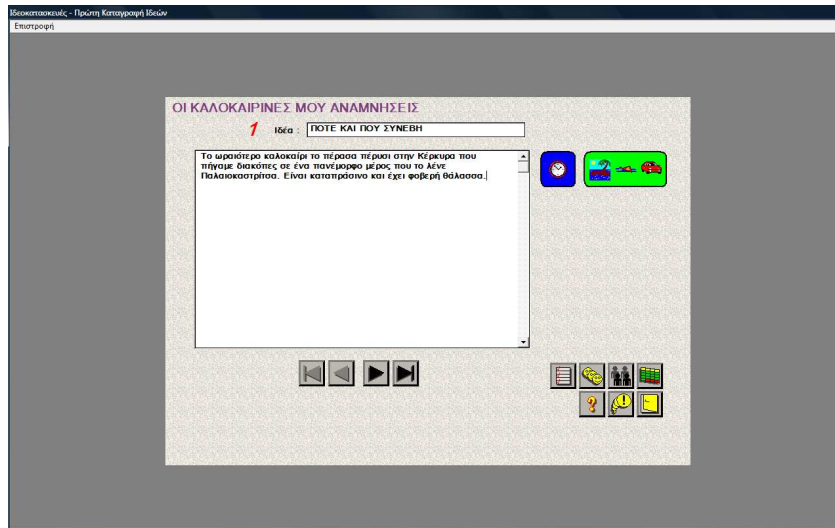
Ιδεοκατασκευές - Πρώτη Καταγραφή Ιδεών
Επιστροφή

ΟΙ ΚΑΛΟΚΑΙΡΙΝΕΣ ΜΟΥ ΑΝΑΜΝΗΣΕΙΣ

1 Ιδέα : ΠΟΤΕ ΚΑΙ ΠΟΥ ΣΥΝΕΒΗ

Το ωραιότερο καλοκαίρι το πέρασα πέρυσι στην Κέρκυρα που πήγαμε διακόπες σε ένα πανέμορφο μέρος που το λένε Παλαιοκαστρίτσα. Είναι καταπράσινο και έχει φοβερή θάλασσα.